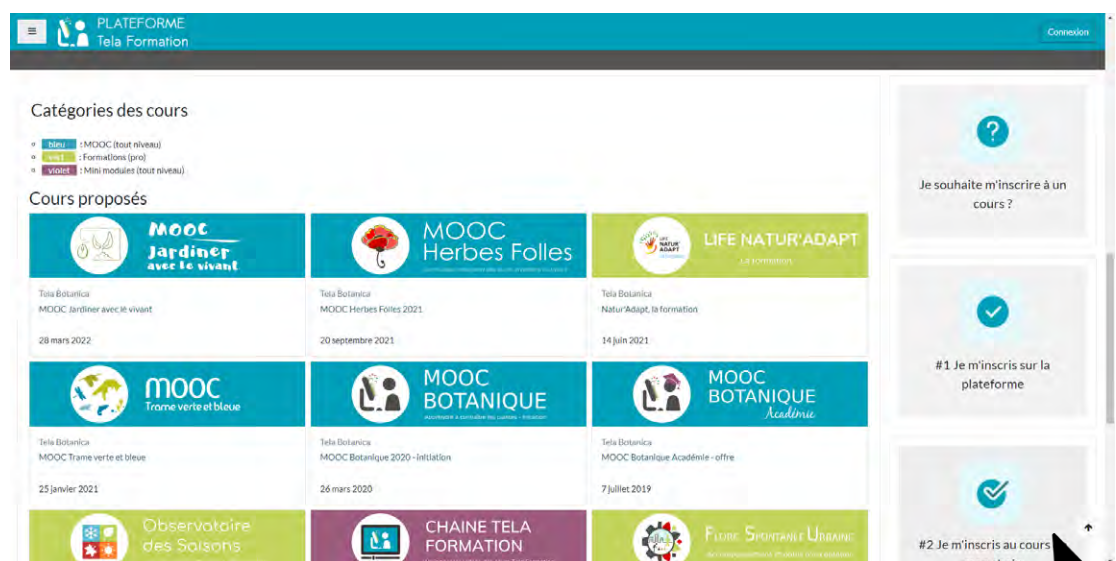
PLATEFORME
Tela Formation

Connexion

Catégories des cours

bleu : MOOC (tout niveau)
vert : Formations (pro)
violet : Mini modules (tout niveau)

Cours proposés

MOOC Jardiner avec le vivant
Tela Botanica
MOOC Jardiner avec le vivant
28 mars 2022

MOOC Herbes Folles
Tela Botanica
MOOC Herbes Folles 2021
20 septembre 2021

LIFE NATUR'ADAPT
La formation
Tela Botanica
Natur'Adapt, la formation
14 juin 2021

MOOC Trame verte et bleue
Tela Botanica
MOOC Trame verte et bleue
25 janvier 2021

MOOC BOTANIQUE
Tela Botanica
MOOC Botanique 2020 - initiation
26 mars 2020

MOOC BOTANIQUE Académie
Tela Botanica
MOOC Botanique Académie - offre
7 juillet 2019

Observatoire des Saisons

CHAINE TELA FORMATION

Flore Spontanée Urbaine

Je souhaite m'inscrire à un cours ?

#1 Je m'inscris sur la plateforme

#2 Je m'inscris au cours